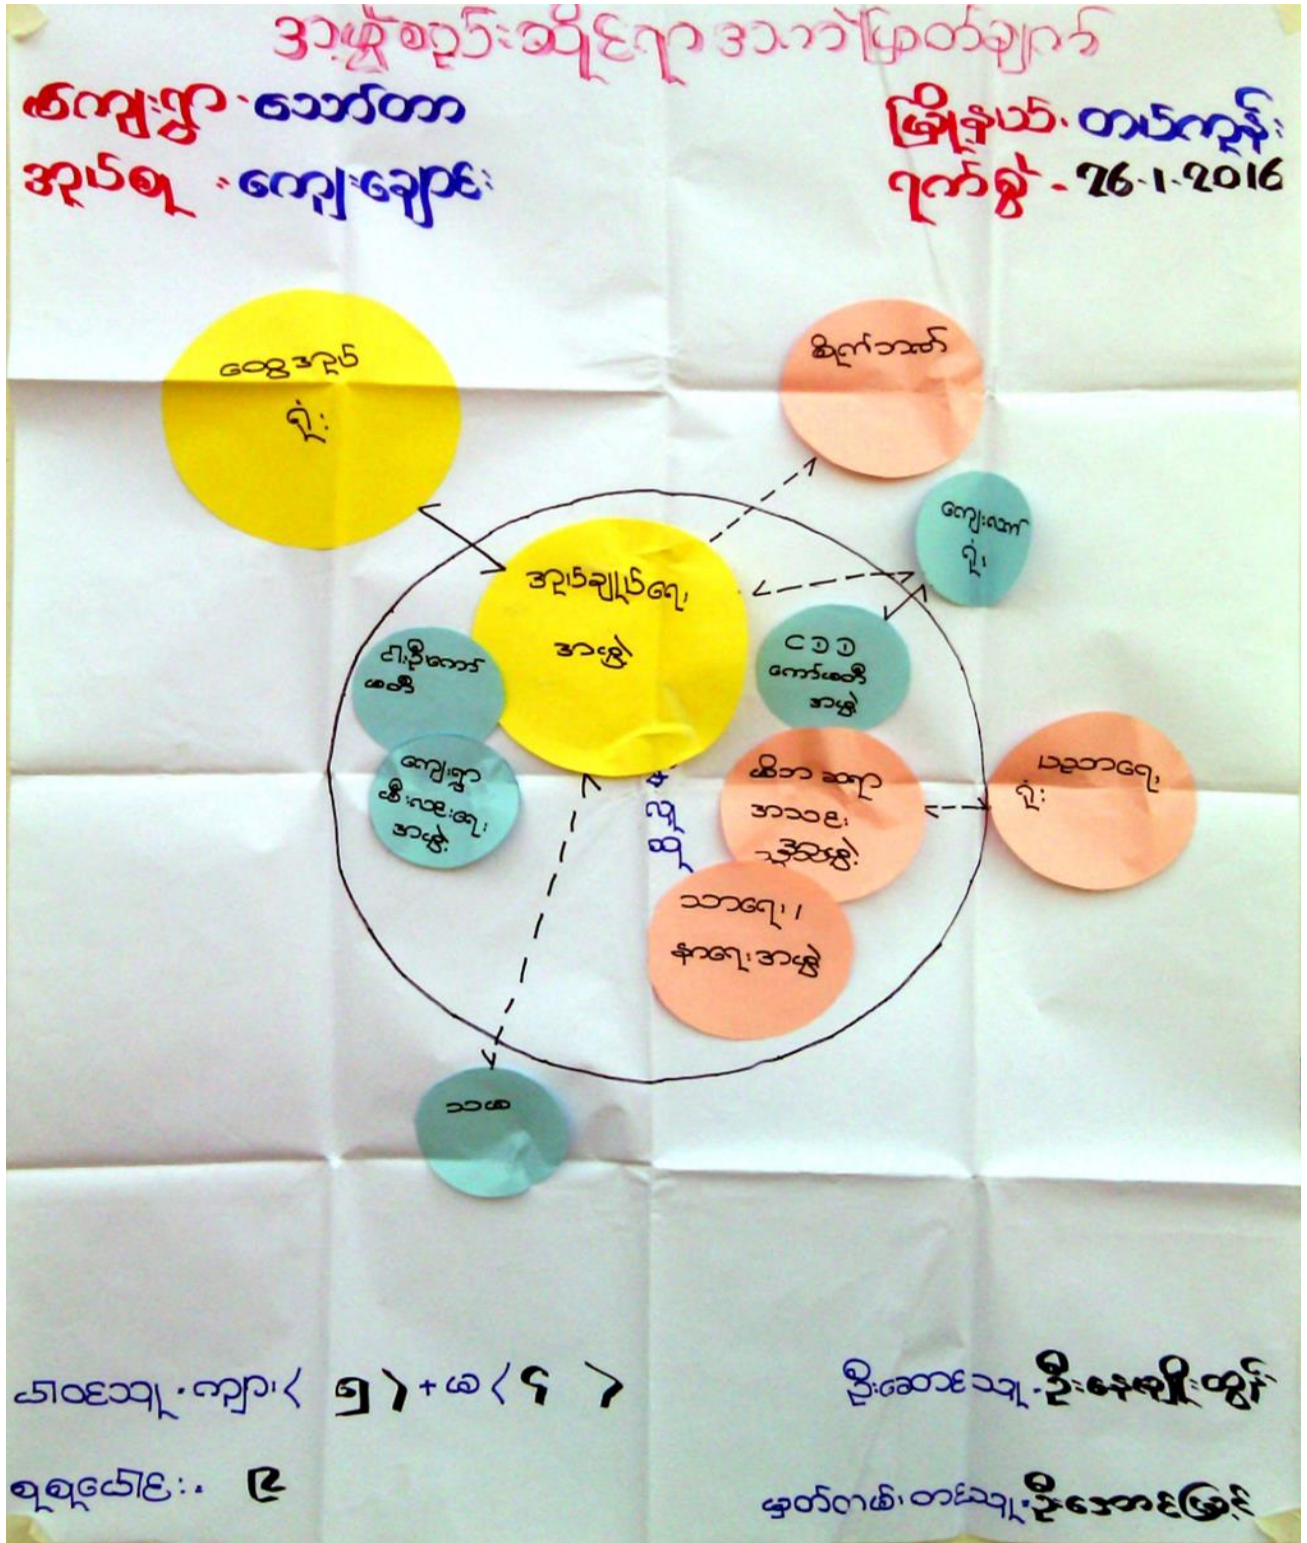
အဖွဲ့အစည်းဆိုင်ရာ အသက်မြေပုံ

ကျေးရွာ - သော်တာ
အုပ်စု - ကျောင်းချောင်း

မြို့နယ် - တပ်ကုန်း
ရက်စွဲ - 26-1-2016

ဝေဖြိုးအုပ်စု ရုံး

စိုက်ပျိုးရေး

ကျေးရွာ ရုံး

အုပ်ချုပ်ရေး အဖွဲ့

ငါးဦးကော်မတီ

CDD ကော်မတီ အဖွဲ့

ကျေးရွာ စီမံရေး အဖွဲ့

ဆီဘာ ဆေးခန်း အာသဝ် သဘ်အဖွဲ့

ပညာရေး ရုံး

သာသနာရေး၊ နာရေးအဖွဲ့

ဘူ ဘူ

သာမာ

ပါဝင်သူ - ကျား ( ၅ ) + မ ( ၄ )

ဦးဆောင်သူ - ဦးနေလင်းထွန်း

စုစုပေါင်း - ၉

မှတ်တမ်းတင်သူ - ဦးအောင်မြင့်